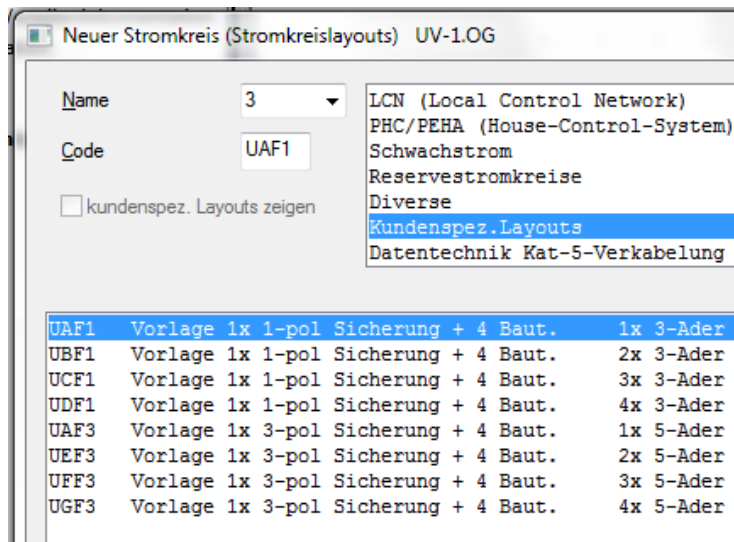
Neuer Stromkreis (Stromkreislayouts) UV-1.OG

Name 3

Code UAF1

kundenspez. Layouts zeigen

LCN (Local Control Network)
PHC/PEHA (House-Control-System)
Schwachstrom
Reservestromkreise
Diverse
Kundenspez.Layouts
Datentechnik Kat-5-Verkabelung

UAF1 Vorlage 1x 1-pol Sicherung + 4 Baut. 1x 3-Ader
UBF1 Vorlage 1x 1-pol Sicherung + 4 Baut. 2x 3-Ader
UCF1 Vorlage 1x 1-pol Sicherung + 4 Baut. 3x 3-Ader
UDF1 Vorlage 1x 1-pol Sicherung + 4 Baut. 4x 3-Ader
UAF3 Vorlage 1x 3-pol Sicherung + 4 Baut. 1x 5-Ader
UEF3 Vorlage 1x 3-pol Sicherung + 4 Baut. 2x 5-Ader
UFF3 Vorlage 1x 3-pol Sicherung + 4 Baut. 3x 5-Ader
UGF3 Vorlage 1x 3-pol Sicherung + 4 Baut. 4x 5-Ader